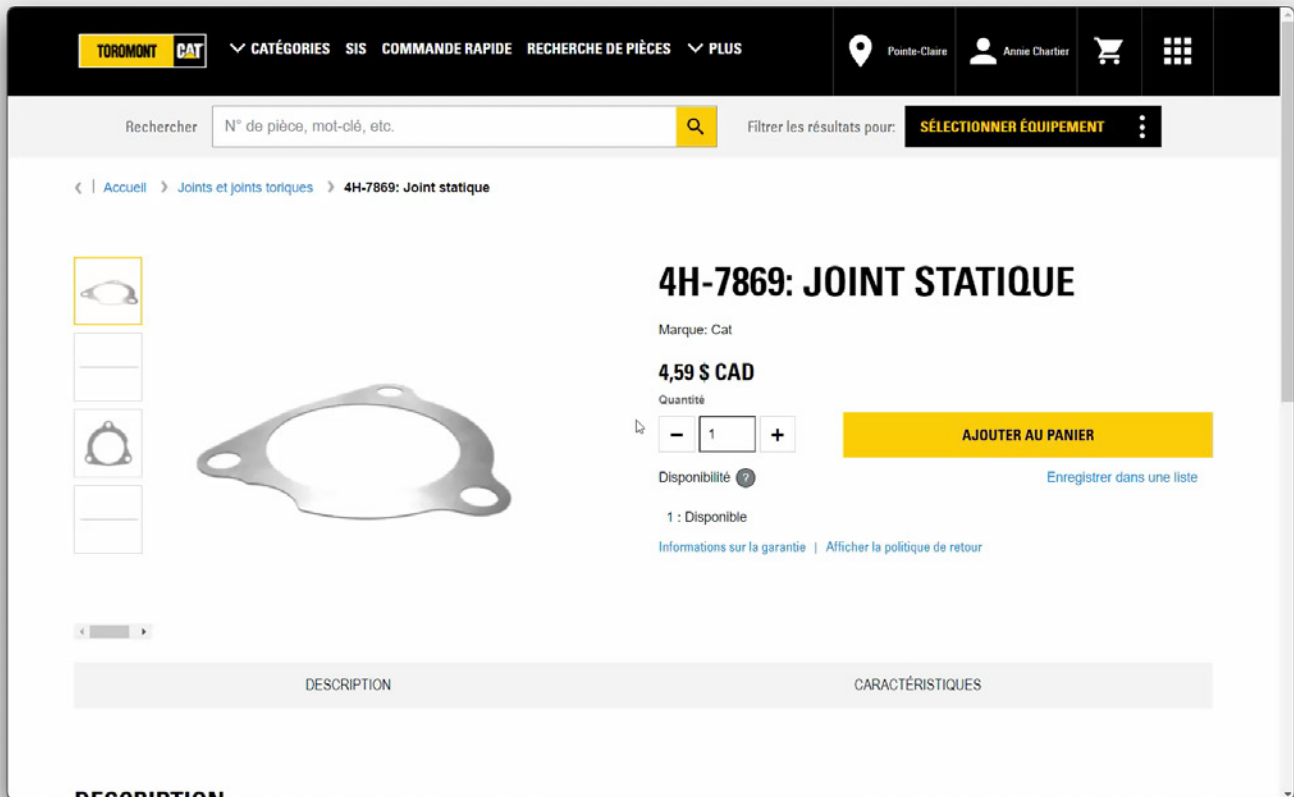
TOROMONT CAT
CATÉGORIES SIS COMMANDE RAPIDE RECHERCHE DE PIÈCES PLUS
Pointe-Claire
Annie Chartier

Rechercher N° de pièce, mot-clé, etc.
Filtrer les résultats pour: SÉLECTIONNER ÉQUIPEMENT

Accueil › Joints et joints toriques › 4H-7869: Joint statique

# 4H-7869: JOINT STATIQUE

Marque: Cat

4,59 $ CAD

Quantité
– 1 +
AJOUTER AU PANIER

Disponibilité ?
Enregistrer dans une liste

1 : Disponible

Informations sur la garantie | Afficher la politique de retour

DESCRIPTION
CARACTÉRISTIQUES

DESCRIPTION